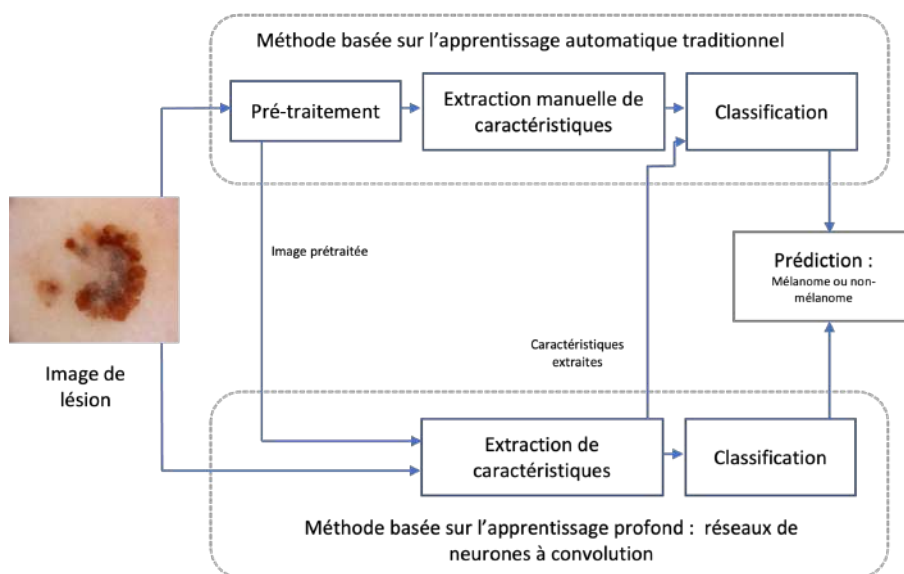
Méthode basée sur l'apprentissage automatique traditionnel

Pré-traitement

Extraction manuelle de caractéristiques

Classification

Image prétraitée

Prédiction :
Mélanome ou non-mélanome

Image de lésion

Caractéristiques extraites

Extraction de caractéristiques

Classification

Méthode basée sur l'apprentissage profond : réseaux de neurones à convolution